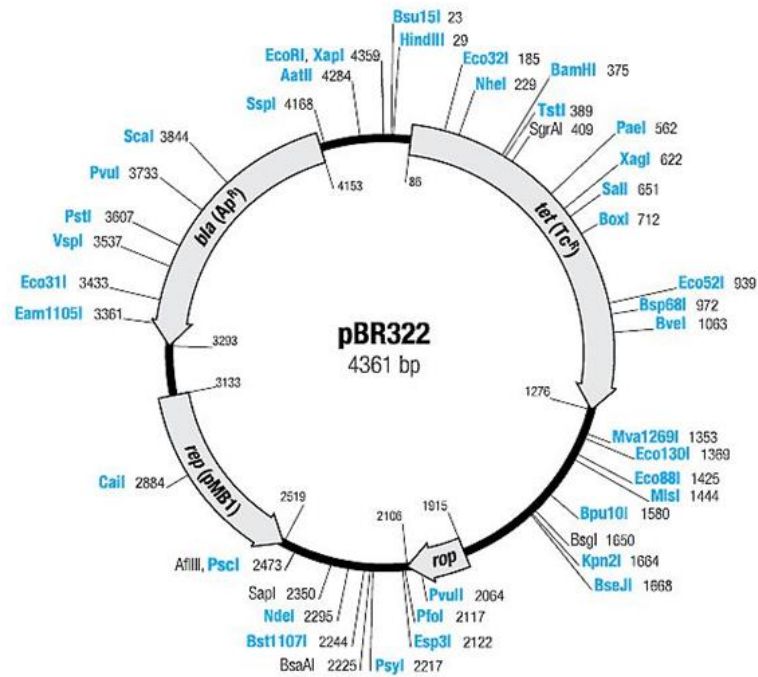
Bsu15I 23
HindIII 29
EcoRI, XapI 4359
AatII 4284
Eco32I 185
NheI 229
BamHI 375
SspI 4168
TstI 389
SgrAI 409
PaeI 562
ScaI 3844
XagI 622
PvuI 3733
SalI 651
BoxI 712
PstI 3607
VspI 3537
Eco31I 3433
Eam1105I 3361
Eco52I 939
Bsp68I 972
BveI 1063
4153
86
bla (Ap$^R$)
tet (Tc$^R$)
pBR322
4361 bp
3293
3133
1276
rep (pMB1)
Mva1269I 1353
Eco130I 1369
Eco88I 1425
MlsI 1444
CaiI 2884
2519
1915
2106
Bpu10I 1580
BsgI 1650
Kpn2I 1664
BseJI 1668
rop
AflIII, PscI 2473
SapI 2350
NdeI 2295
Bst1107I 2244
BsaAI 2225
PvuII 2064
PfoI 2117
Esp3I 2122
PsyI 2217